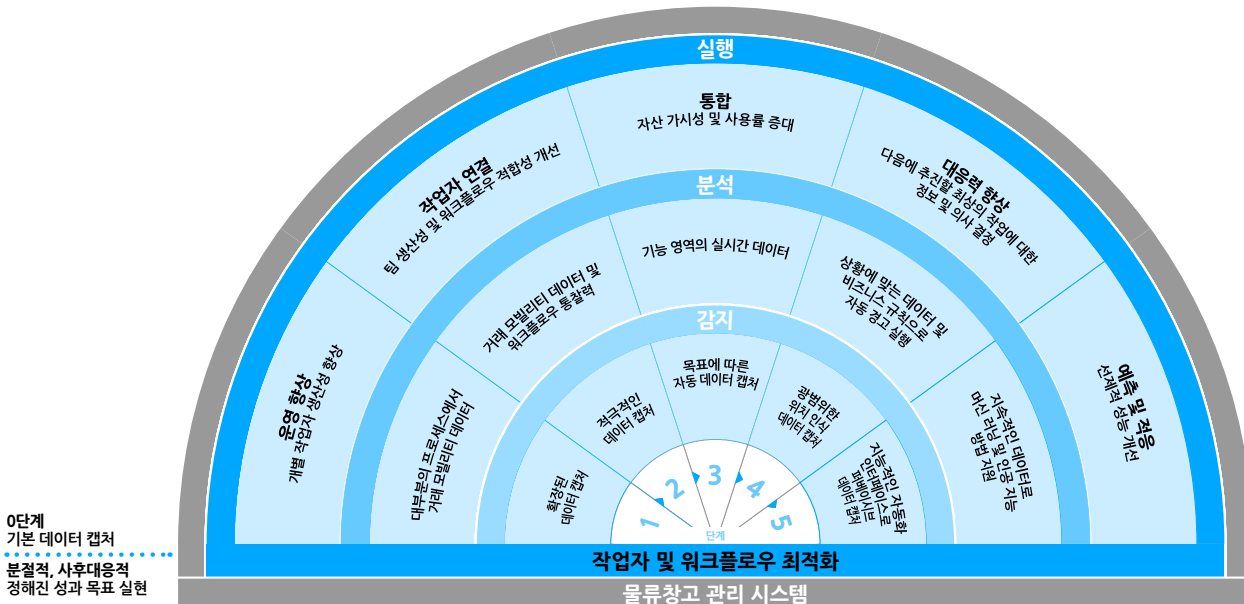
실행

통합
자산 가시성 및 사용률 증대

작업자 연결
팀 생산성 및 워크플로우 적합성 개선

대응력 향상
다음에 추진할 최상의 작업에 대한 정보 및 의사 결정

분석

기능 영역의 실시간 데이터

거래 모빌리티 데이터 및 워크플로우 통찰력

상황에 맞는 데이터 및 비즈니스 규칙으로 자동 경고 실행

운영 향상
개별 작업자 생산성 향상

대부분의 프로세스에서 거래 모빌리티 데이터

예측 및 적응
선제적 성능 개선

지속적인 데이터로 머신 러닝 및 인공 지능 방법 지원

감지

목표에 따른 자동 데이터 캡처

적극적인 데이터 캡처

광범위한 위치 인식 데이터 캡처

확장된 데이터 캡처

지능적인 자동화 인터페이스로 모든 데이터 캡처

1 2 3 4 5
단계

0단계
기본 데이터 캡처

분절적, 사후대응적
정해진 성과 목표 실현

작업자 및 워크플로우 최적화

물류창고 관리 시스템